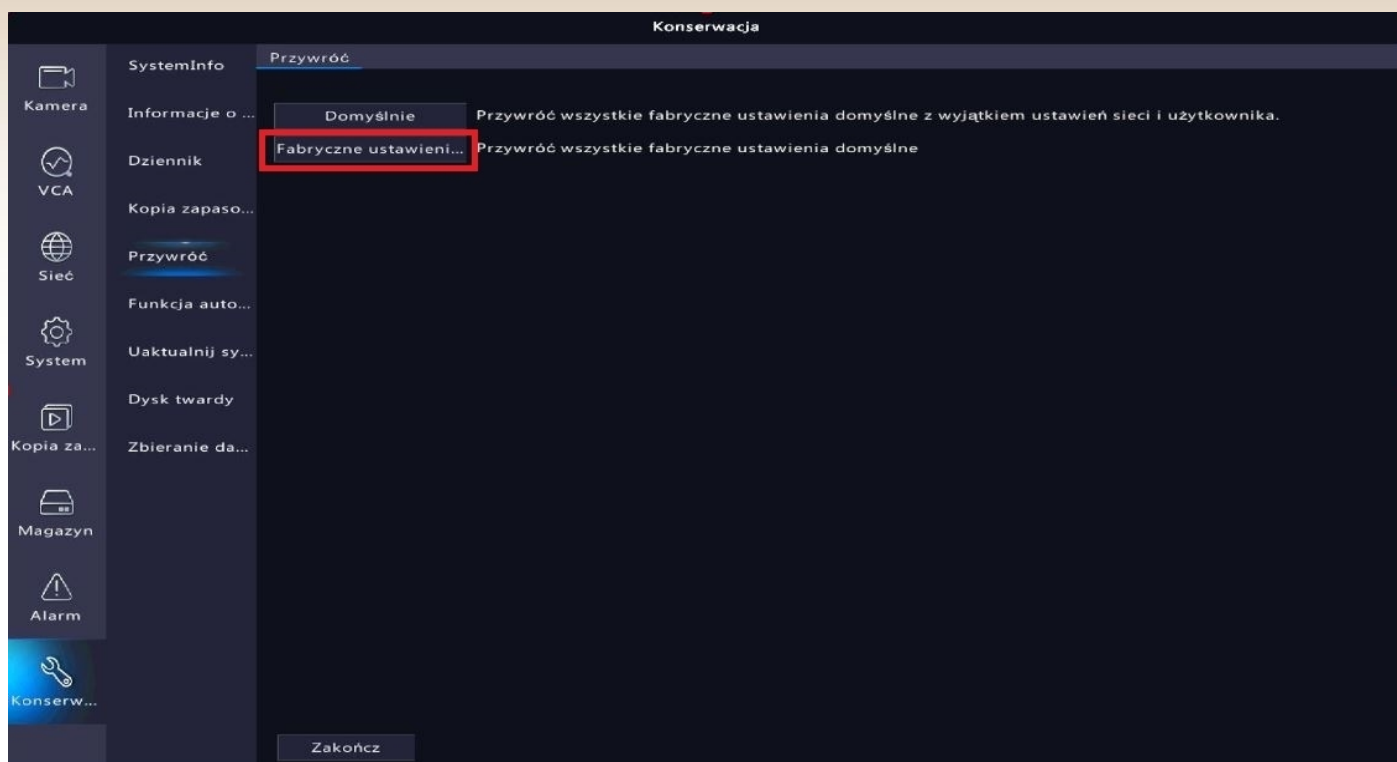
Konserwacja

Kamera
VCA
Sieć
System
Kopia za...
Magazyn
Alarm
Konserw...

SystemInfo
Informacje o ...
Dziennik
Kopia zapaso...
Przywróć
Funkcja auto...
Uaktualnij sy...
Dysk twardy
Zbieranie da...

Przywróć

Domyślnie Przywróć wszystkie fabryczne ustawienia domyślne z wyjątkiem ustawień sieci i użytkownika.
Fabryczne ustawieni... Przywróć wszystkie fabryczne ustawienia domyślne

Zakończ